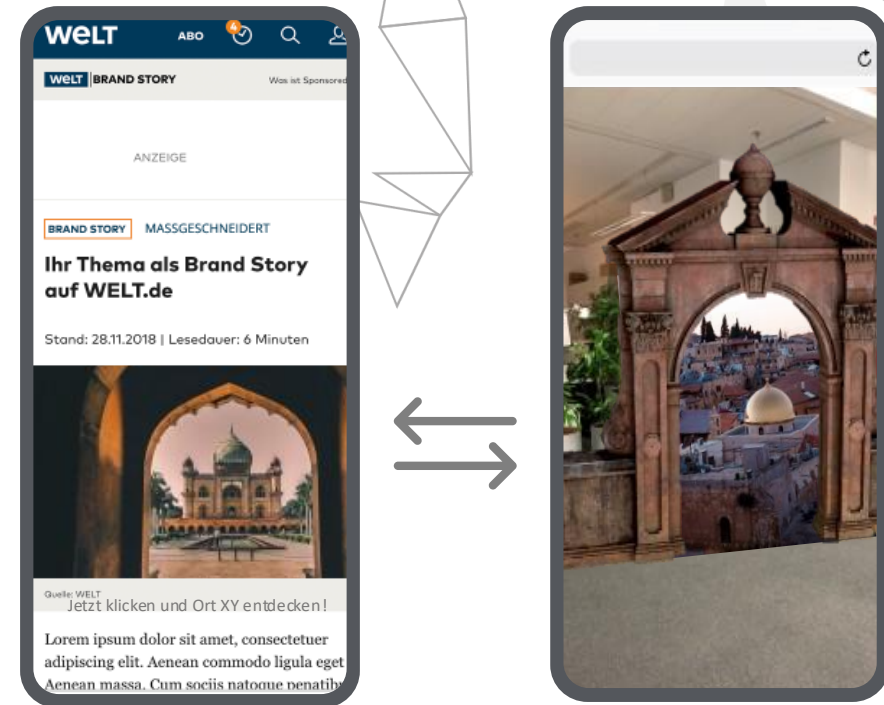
WELT ABO 4

WELT BRAND STORY Was ist Sponsored

ANZEIGE

BRAND STORY MASSGESCHNEIDERT

Ihr Thema als Brand Story auf WELT.de

Stand: 28.11.2018 | Lesedauer: 6 Minuten

Quelle: WELT
Jetzt klicken und Ort XY entdecken!

Lorem ipsum dolor sit amet, consectetuer adipiscing elit. Aenean commodo ligula eget Aenean massa. Cum sociis natoque penatib